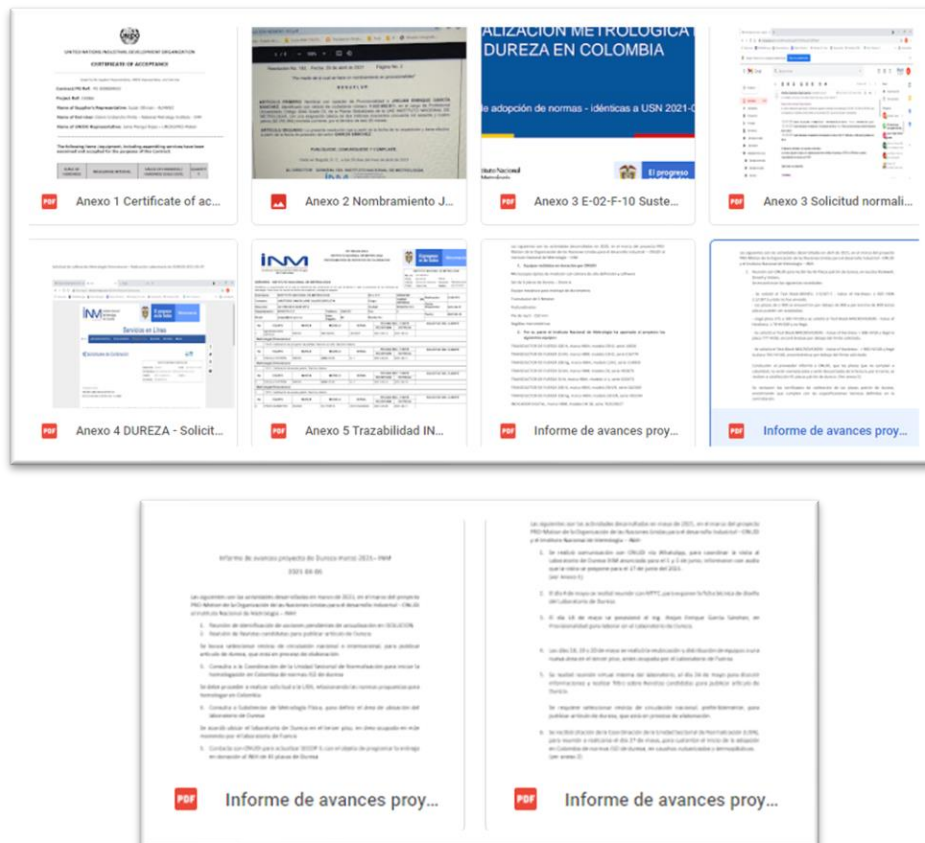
UNITED NATIONS INDUSTRIAL DEVELOPMENT ORGANIZATION

CERTIFICATE OF ACCEPTANCE

Anexo 1 Certificate of ac...

Anexo 2 Nombramiento J...

ALIZACION METROLÓGICA DUREZA EN COLOMBIA

le adopción de normas - idénticas a USN 2021-

Anexo 3 E-02-F-10 Suste...

Anexo 3 Solicitud normali...

Servicios en Línea

Anexo 4 DUREZA - Solicit...

INM

Anexo 5 Trazabilidad IN...

Informe de avances proy...

Informe de avances proy...

Informe de avances proyecto de Dureza marzo 2021 - INM

Informe de avances proy...

Informe de avances proy...